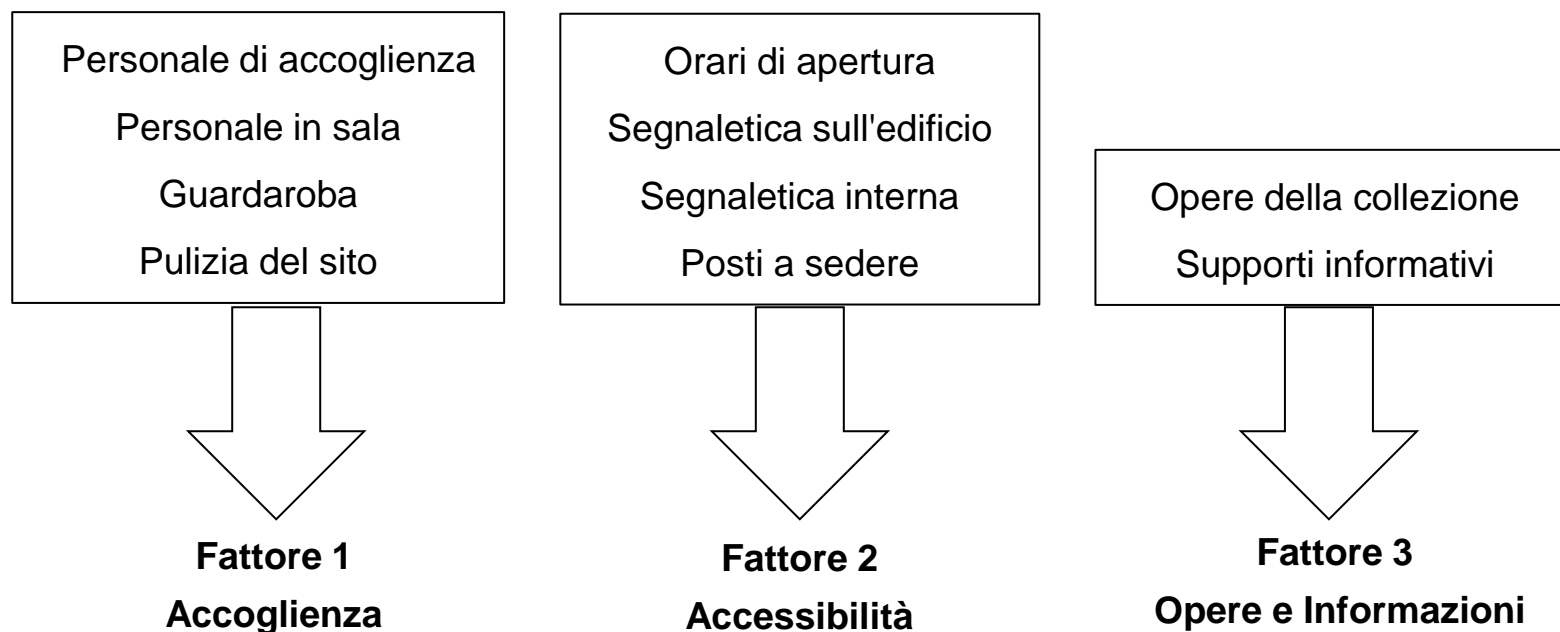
Personale di accoglienza
Personale in sala
Guardaroba
Pulizia del sito

Fattore 1
Accoglienza

Orari di apertura
Segnaletica sull'edificio
Segnaletica interna
Posti a sedere

Fattore 2
Accessibilità

Opere della collezione
Supporti informativi

Fattore 3
Opere e Informazioni